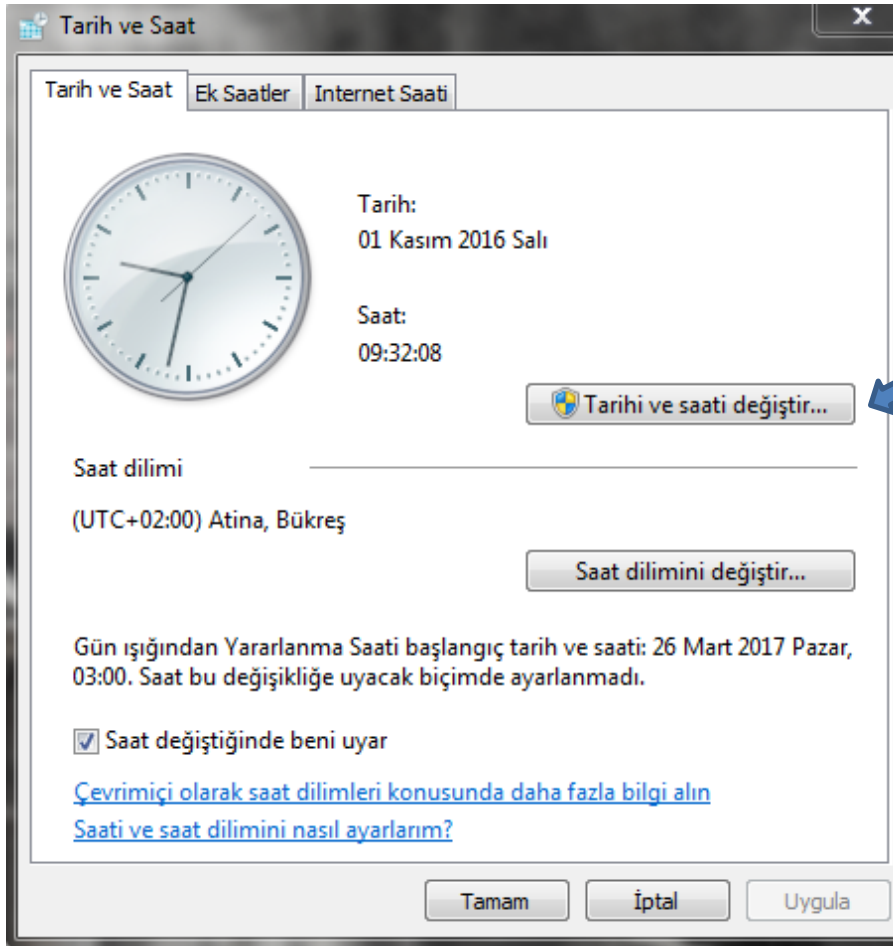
Tarih ve Saat

Tarih ve Saat | Ek Saatler | Internet Saati

Tarih:
01 Kasım 2016 Salı

Saat:
09:32:08

Tarihi ve saati değiştir...

Saat dilimi

(UTC+02:00) Atina, Bükreş

Saat dilimini değiştir...

Gün ışığından Yararlanma Saati başlangıç tarih ve saati: 26 Mart 2017 Pazar, 03:00. Saat bu değişikliğe uyacak biçimde ayarlanmadı.

Saat değiştiğinde beni uyar

Çevrimiçi olarak saat dilimleri konusunda daha fazla bilgi alın

Saati ve saat dilimini nasıl ayarlarım?

Tamam | İptal | Uygula